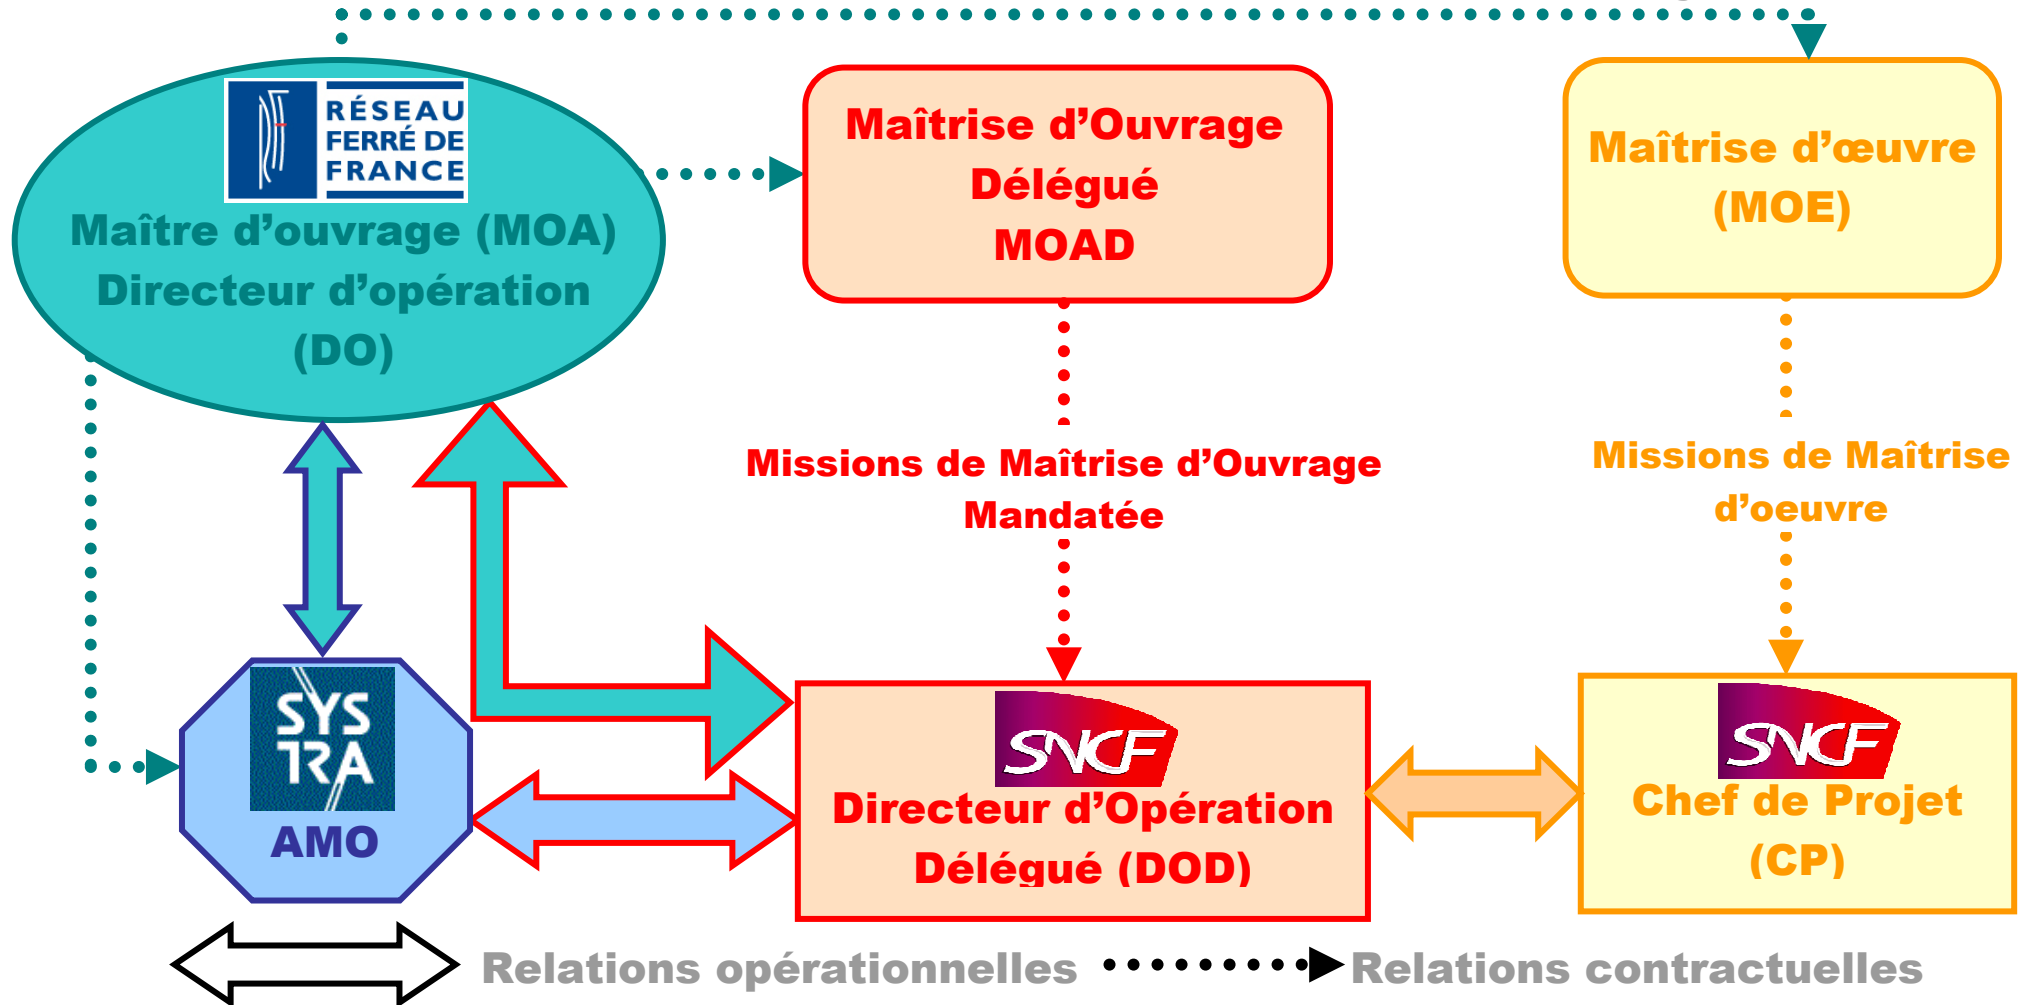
RÉSEAU FERRÉ DE FRANCE

Maître d'ouvrage (MOA)
Directeur d'opération
(DO)

Maîtrise d'Ouvrage
Délégué
MOAD

Maîtrise d'œuvre
(MOE)

Missions de Maîtrise d'Ouvrage
Mandatée

Missions de Maîtrise
d'oeuvre

SYS TRA
AMO

SNCF
Directeur d'Opération
Délégué (DOD)

SNCF
Chef de Projet
(CP)

Relations opérationnelles

Relations contractuelles